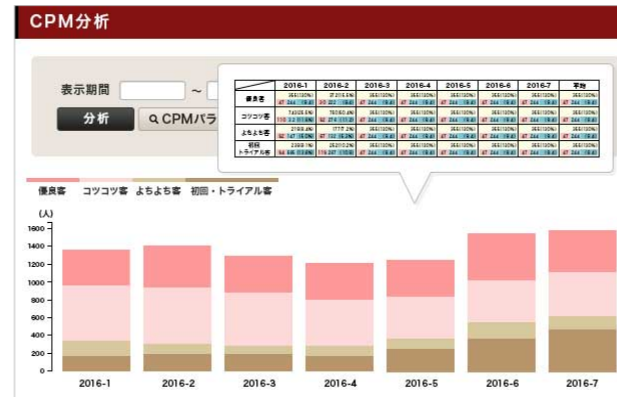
CPM分析

表示期間 ～

分析

CPMパラ

|  | 2016-1 | 2016-2 | 2016-3 | 2016-4 | 2016-5 | 2016-6 | 2016-7 | 平均 |
|---|---|---|---|---|---|---|---|---|
| 優良客 | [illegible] | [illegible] | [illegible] | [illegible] | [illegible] | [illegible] | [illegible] | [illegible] |
| コツコツ客 | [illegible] | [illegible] | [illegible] | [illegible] | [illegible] | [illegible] | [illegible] | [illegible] |
| よちよち客 | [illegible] | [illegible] | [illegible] | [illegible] | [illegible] | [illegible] | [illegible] | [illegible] |
| 初回・トライアル客 | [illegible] | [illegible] | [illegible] | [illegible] | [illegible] | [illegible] | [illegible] | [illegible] |

優良客 コツコツ客 よちよち客 初回・トライアル客

(人)
1600
1400
1200
1000
800
600
400
200
0

2016-1 2016-2 2016-3 2016-4 2016-5 2016-6 2016-7